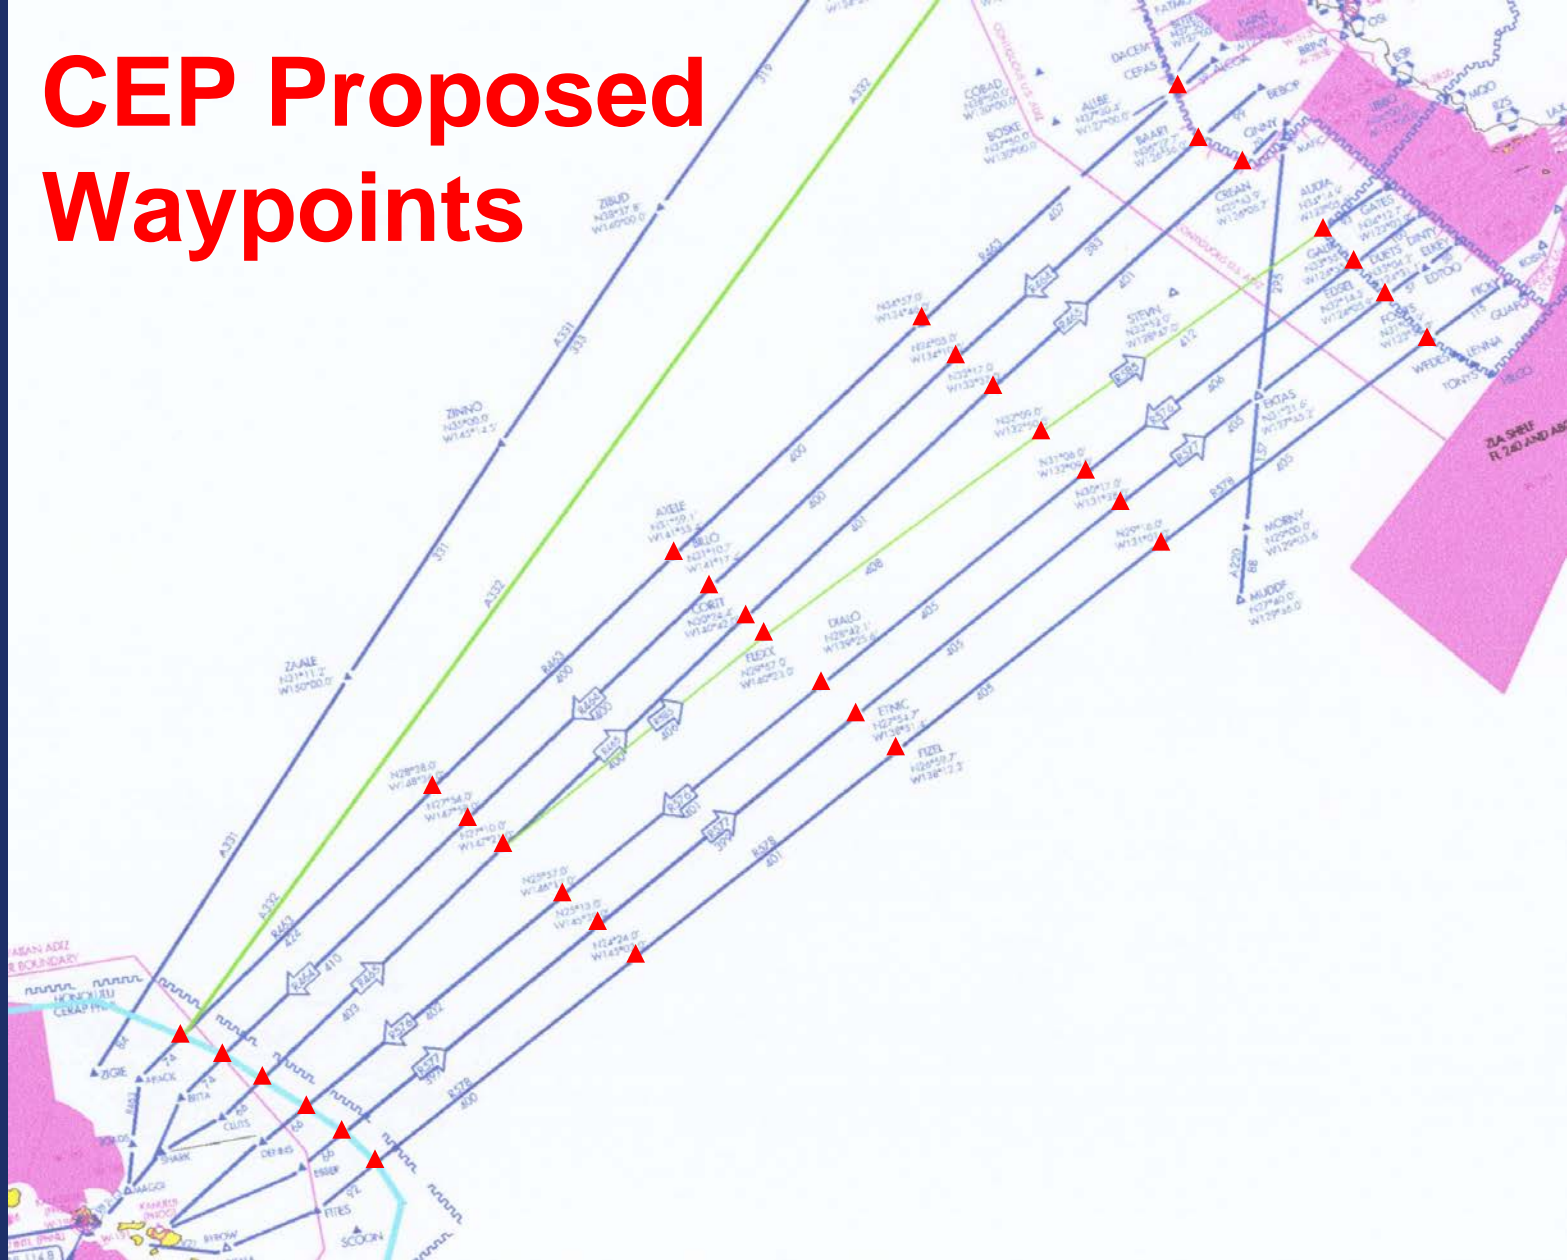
CEP Proposed Waypoints

ZIBUD
N38°37.8'
W140°00.0'

ZINNO
N35°00.0'
W145°12.5'

ZAALE
N31°11.2'
W150°00.0'

A331
A332
R463
R464
R465
R576
R577
R578

AXELE
BILLO
CORTT
DIALO
FLEXX
ETNIC
FIZEL

STEVN
CREAN
BAART
BOSKE
COBAD
ALLBE
DACEM
CEPAS
GINNY
REBOP
AUDIA
GATES
DURTY
EDSEL
EDTOO
FOGGS
WPDER
LENNA
TONYS
FICKY
GUANO
EKTAS
MORNY
N29°00.0'
W129°03.6'
MUDDF
N27°40.0'
W129°36.0'
A220

ZIGIE
APACK
BITTA
CLUTS
DEFRIS
SHARK
MAGGI
ESSER
FITES
SCOON
BYBOW

HONOLULU
CERAP
ADIZ
BOUNDARY

ZLA SHELF
FL 240 AND ABO

N28°28.0'
N27°54.0'
N27°10.0'
N25°57.0'
N25°13.0'
N24°24.0'
N34°57.0'
N34°03.0'
N33°17.0'
N32°59.0'
N31°08.0'
N30°17.0'
N29°16.0'